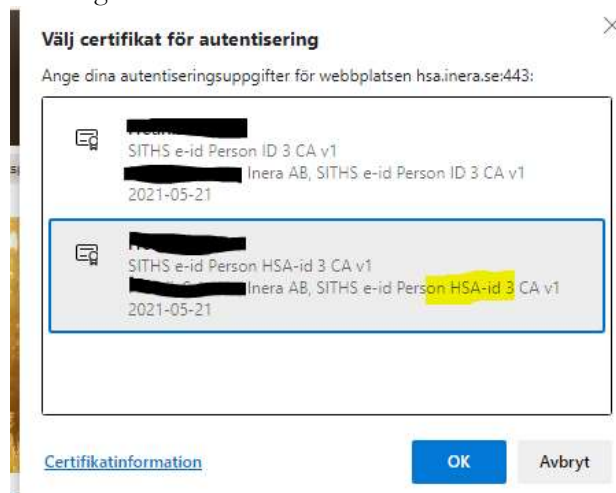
Välj certifikat för autentisering

Ange dina autentiseringsuppgifter för webbplatsen hsa.inera.se:443:

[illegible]
SITHS e-id Person ID 3 CA v1
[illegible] Inera AB, SITHS e-id Person ID 3 CA v1
2021-05-21

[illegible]
SITHS e-id Person HSA-id 3 CA v1
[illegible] Inera AB, SITHS e-id Person HSA-id 3 CA v1
2021-05-21

Certifikatinformation

OK

Avbryt